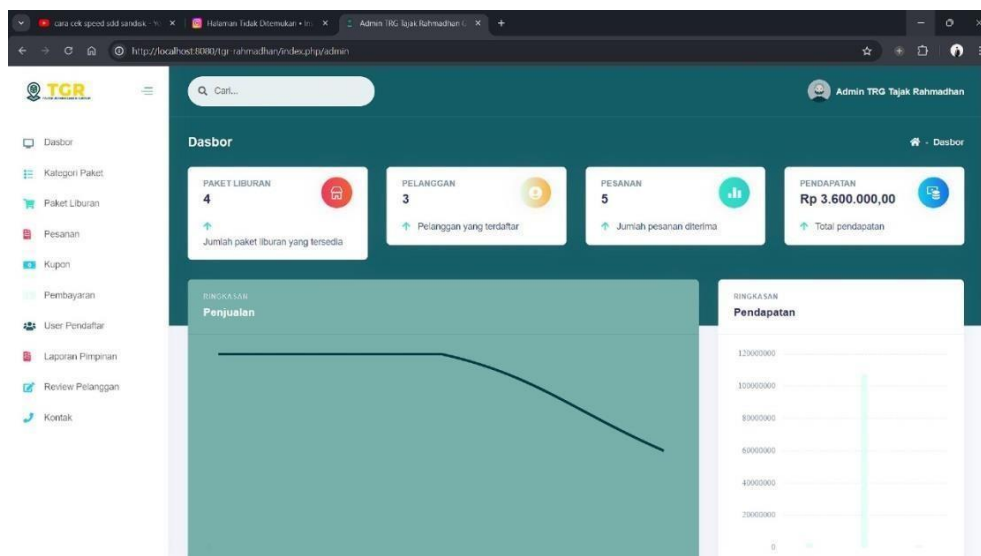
cara cek speed sdd sandisk - Yo ×
Halaman Tidak Ditemukan • In ×
Admin TRG Tajak Rahmadhan ×
+

http://localhost:8080/tgr-rahmadhan/index.php/admin

TGR

Cari...

Admin TRG Tajak Rahmadhan

Dasbor
Kategori Paket
Paket Liburan
Pesanan
Kupon
Pembayaran
User Pendaftar
Laporan Pimpinan
Review Pelanggan
Kontak

Dasbor

Dasbor

PAKET LIBURAN
4
Jumlah paket liburan yang tersedia

PELANGGAN
3
Pelanggan yang terdaftar

PESANAN
5
Jumlah pesanan diterima

PENDAPATAN
Rp 3.600.000,00
Total pendapatan

RINGKASAN
Penjualan

RINGKASAN
Pendapatan

120000000
100000000
80000000
60000000
40000000
20000000
0